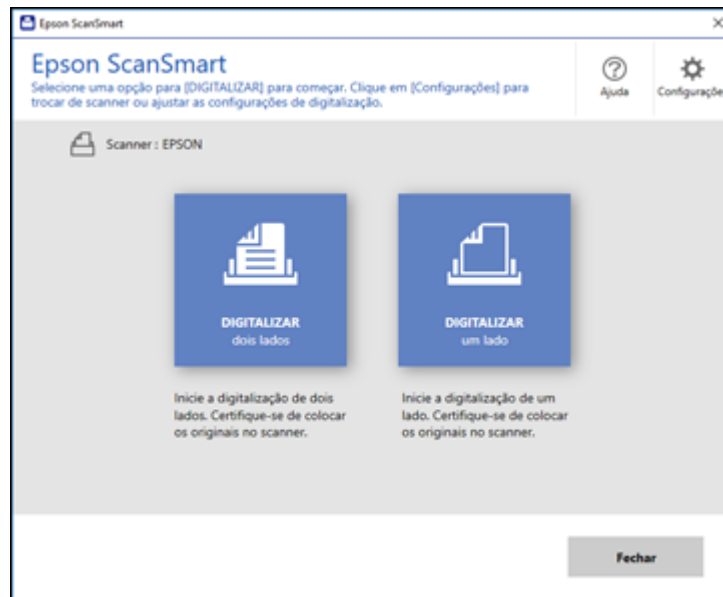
Epson ScanSmart

×

Epson ScanSmart

Selecione uma opção para [DIGITALIZAR] para começar. Clique em [Configurações] para trocar de scanner ou ajustar as configurações de digitalização.

Ajuda

Configuraçõe

Scanner : EPSON

DIGITALIZAR
dois lados

DIGITALIZAR
um lado

Inicie a digitalização de dois lados. Certifique-se de colocar os originais no scanner.

Inicie a digitalização de um lado. Certifique-se de colocar os originais no scanner.

Fechar